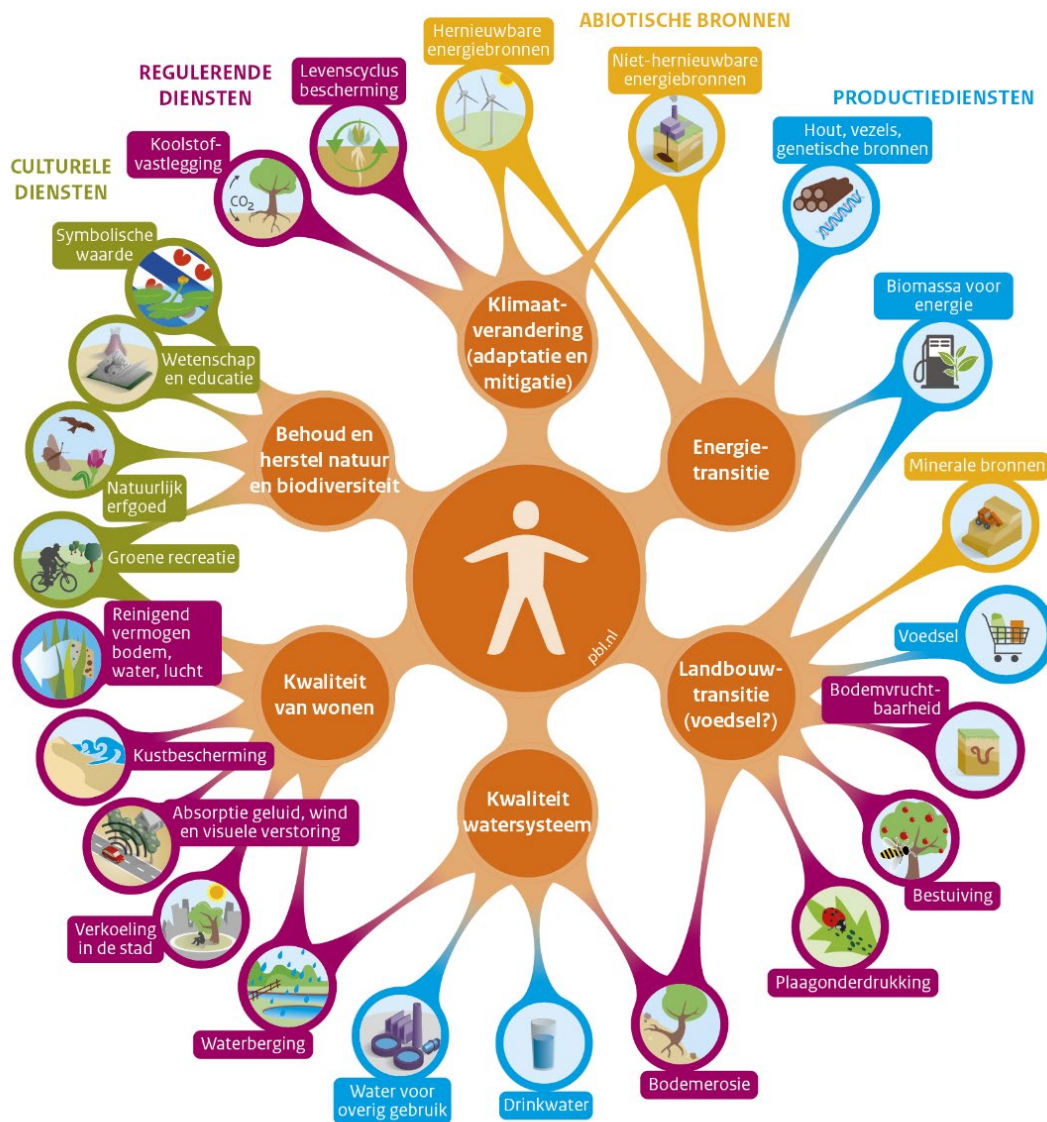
ABIOTISCHE BRONNEN

Hernieuwbare energiebronnen

Niet-hernieuwbare energiebronnen

REGULERENDE DIENSTEN

Levenscyclus bescherming

PRODUCTIEDIENSTEN

Koolstof-vastlegging

$CO_2$

CULTURELE DIENSTEN

Hout, vezels, genetische bronnen

Symbolische waarde

Biomassa voor energie

Klimaat-verandering (adaptatie en mitigatie)

Wetenschap en educatie

Behoud en herstel natuur en biodiversiteit

Energie-transitie

Minerale bronnen

Natuurlijk erfgoed

Groene recreatie

pbl.nl

Voedsel

Reinigend vermogen bodem, water, lucht

Kwaliteit van wonen

Landbouw-transitie (voedsel?)

Bodemvrucht-baarheid

Kustbescherming

Kwaliteit watersysteem

Absorptie geluid, wind en visuele verstoring

Bestuiving

Verkoeling in de stad

Plaagonderdrukking

Waterberging

Bodemerosie

Water voor overig gebruik

Drinkwater